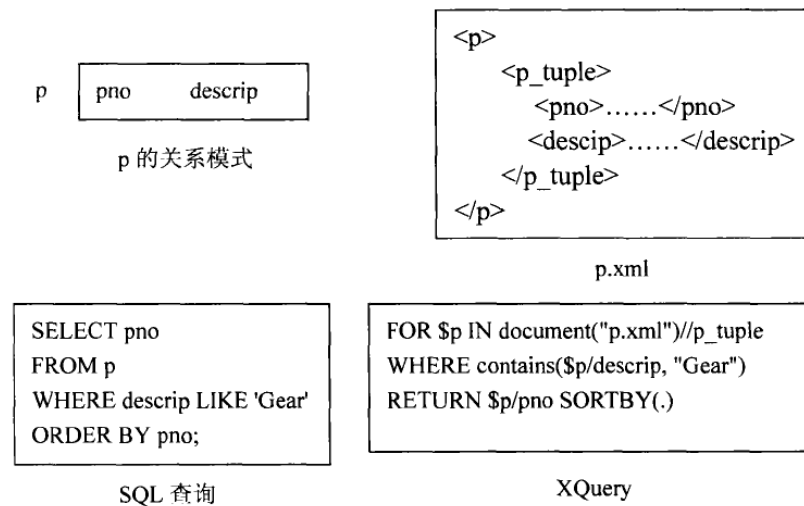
p

| pno | descrip |
|---|---|

p 的关系模式

<p>
<p_tuple>
<pno>……</pno>
<descip>……</descrip>
</p_tuple>
</p>

p.xml

SELECT pno
FROM p
WHERE descrip LIKE 'Gear'
ORDER BY pno;

SQL 查询

FOR \$p IN document("p.xml")//p_tuple
WHERE contains(\$p/descrip, "Gear")
RETURN \$p/pno SORTBY(.)

XQuery